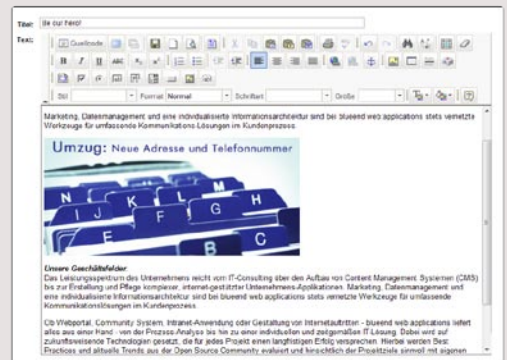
Titel: Be our hero!

Text:

Quellcode

Stil | Format Normal | Schriftart | Größe

Marketing, Datenmanagement und eine individualisierte Informationsarchitektur sind bei blueend web applications stets vernetzte Werkzeuge für umfassende Kommunikations-Lösungen im Kundenprozess.

Umzug: Neue Adresse und Telefonnummer

N J K L F G H E B C

Unsere Geschäftsfelder
Das Leistungsspektrum des Unternehmens reicht vom IT-Consulting über den Aufbau von Content Management Systemen (CMS) bis zur Erstellung und Pflege komplexer, internet-gestützter Unternehmens-Applikationen. Marketing, Datenmanagement und eine individualisierte Informationsarchitektur sind bei blueend web applications stets vernetzte Werkzeuge für umfassende Kommunikationslösungen im Kundenprozess.

Ob Webportal, Community System, Intranet-Anwendung oder Gestaltung von Internetauftritten - blueend web applications liefert alles aus einer Hand - von der Prozess-Analyse bis hin zu einer individuellen und zeitgemäßen IT-Lösung. Dabei wird auf zukunftsweisende Technologien gesetzt, die für jedes Projekt einen langfristigen Erfolg versprechen. Hierbei werden Best Practices und aktuelle Trends aus der Open Source Community evaluiert und hinsichtlich der Projektziele sinnvoll mit eigenen